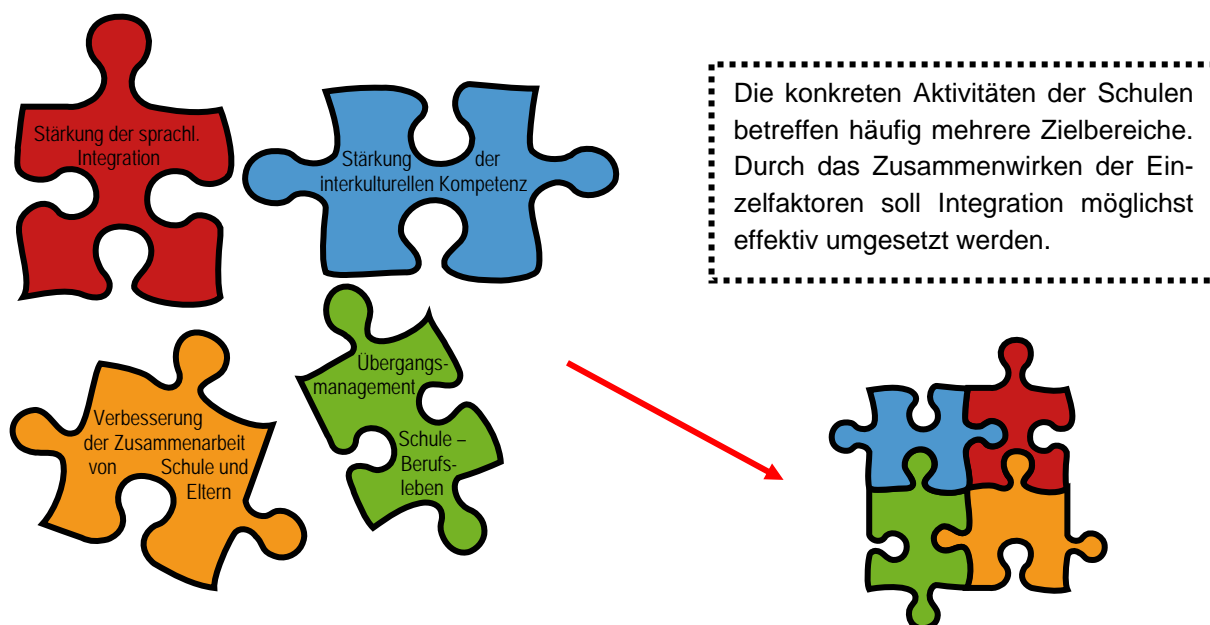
Stärkung der sprachl. Integration

Stärkung der interkulturellen Kompetenz

Die konkreten Aktivitäten der Schulen betreffen häufig mehrere Zielbereiche. Durch das Zusammenwirken der Einzelfaktoren soll Integration möglichst effektiv umgesetzt werden.

Verbesserung der Zusammenarbeit von Schule und Eltern

Übergangsmanagement Schule – Berufsleben